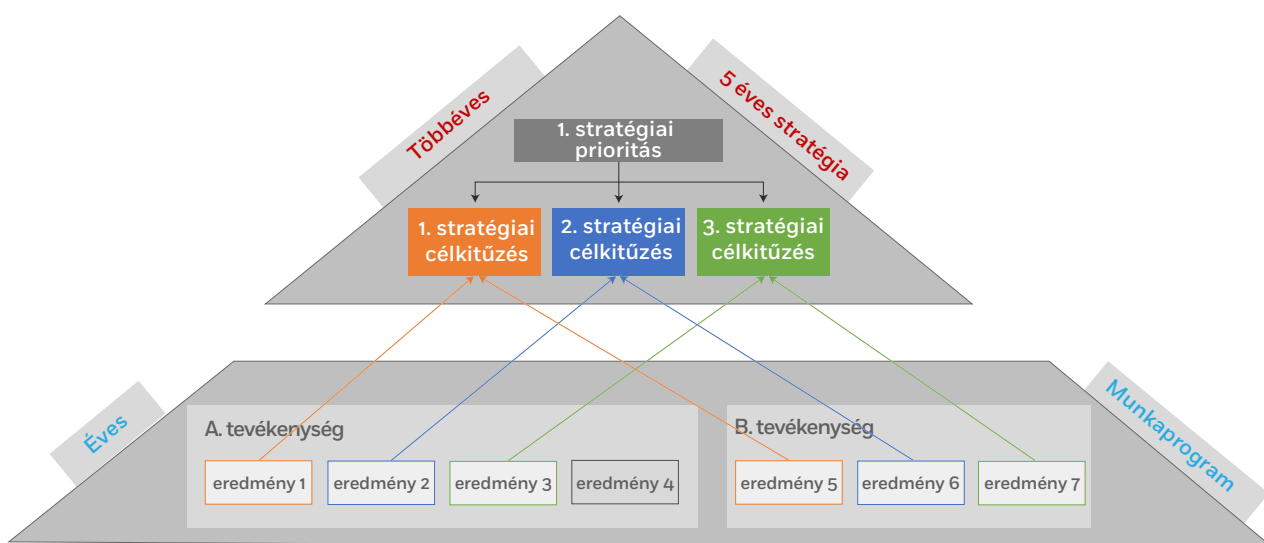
Többéves

5 éves stratégia

1. stratégiai prioritás

1. stratégiai célkitűzés

2. stratégiai célkitűzés

3. stratégiai célkitűzés

Éves

Munkaprogram

A. tevékenység

eredmény 1

eredmény 2

eredmény 3

eredmény 4

B. tevékenység

eredmény 5

eredmény 6

eredmény 7